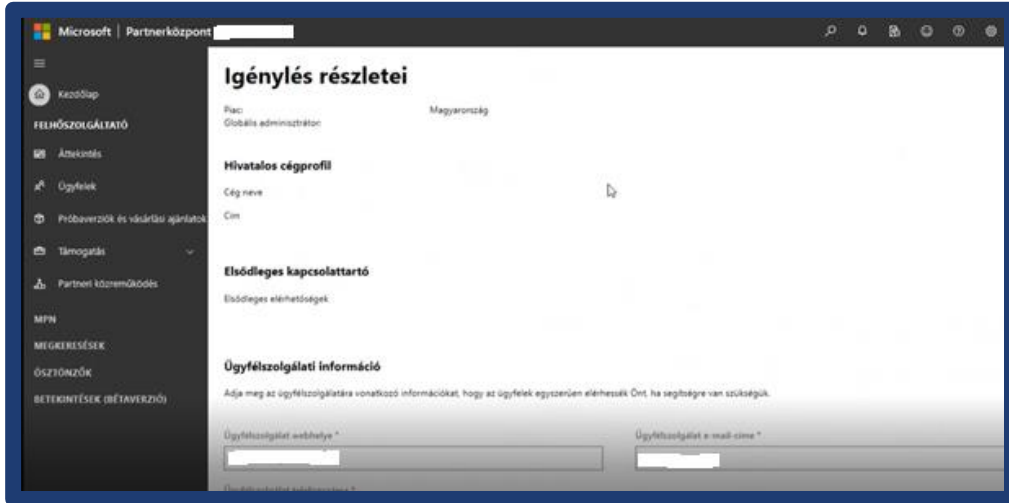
Microsoft | Partnerközpont

Kezdőlap

FELHŐSZOLGÁLTATÓ

Áttekintés

Ügyfelek

Próbaverziók és vásárlási ajánlatok

Támogatás

Partneri közreműködés

MPN

MEGKERESÉSEK

ÖSZTÖNZŐK

BETEKINTÉSEK (BÉTAVERZIÓ)

Igénylés részletei

Piac: Magyarország

Globális adminisztrátor:

Hivatalos cégprofil

Cég neve

Cím

Elsődleges kapcsolattartó

Elsődleges elérhetőségek

Ügyfélszolgálati információ

Adja meg az ügyfélszolgálatára vonatkozó információkat, hogy az ügyfelek egyszerűen elérhessék Önt, ha segítségre van szükségük.

Ügyfélszolgálat webhelye *

Ügyfélszolgálat e-mail-címe *

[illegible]